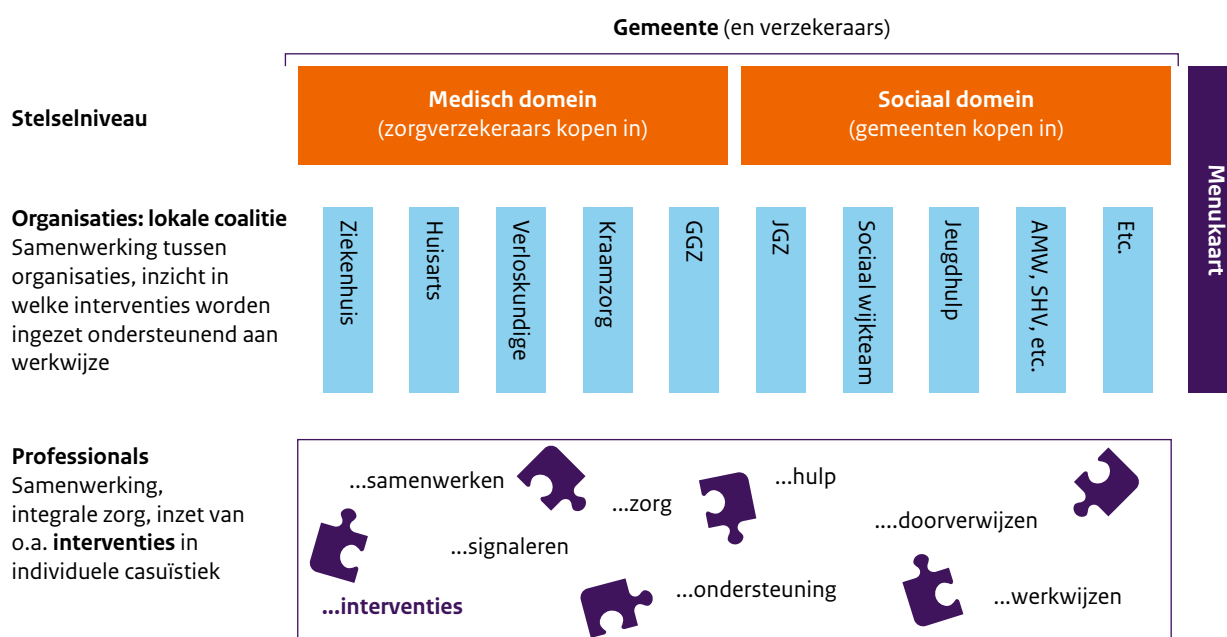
Gemeente (en verzekeraars)

Stelselniveau

Medisch domein
(zorgverzekeraars kopen in)

Sociaal domein
(gemeenten kopen in)

Menukaart

Organisaties: lokale coalitie
Samenwerking tussen organisaties, inzicht in welke interventies worden ingezet ondersteunend aan werkwijze

Ziekenhuis

Huisarts

Verloskundige

Kraamzorg

GGZ

JGZ

Sociaal wijkteam

Jeugdhulp

AMW, SHV, etc.

Etc.

Professionals
Samenwerking, integrale zorg, inzet van o.a. interventies in individuele casuïstiek

...samenwerken

...zorg

...hulp

....doorverwijzen

...signaleren

...ondersteuning

...werkwijzen

...interventies